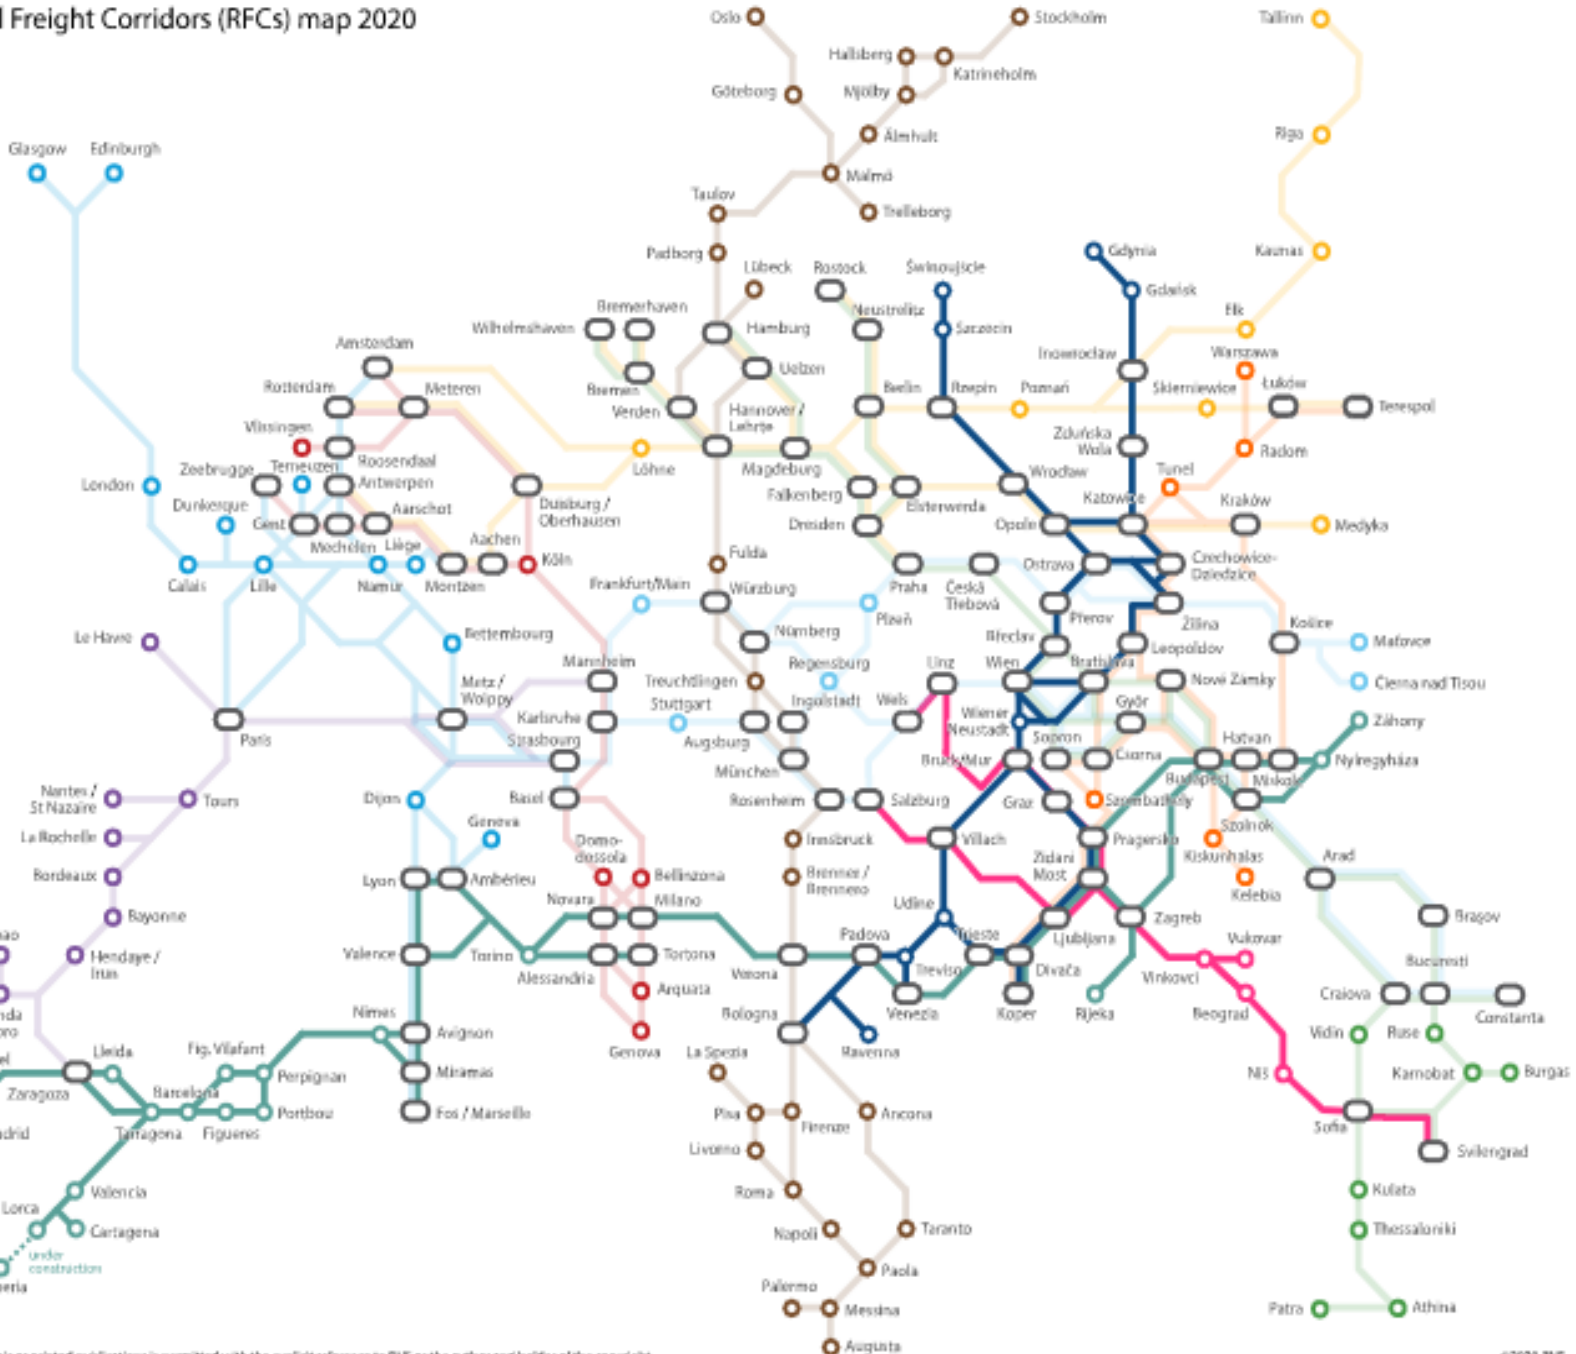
l Freight Corridors (RFCs) map 2020

Oslo
Stockholm
Tallinn
Hallsberg
Katrineholm
Göteborg
Mjölby
Riga
Älmhult
Glasgow
Edinburgh
Malmö
Taulov
Trelleborg
Padborg
Gdynia
Lübeck
Rostock
Świnoujście
Kaunas
Gdańsk
Bremerhaven
Neustrelitz
Ełk
Wilhelmshaven
Hamburg
Szczecin
Amsterdam
Inowrocław
Bremen
Uelzen
Warszawa
Rotterdam
Meteren
Verden
Berlin
Rzepin
Poznań
Skierniewice
Łuków
Terespol
Vlissingen
Hannover / Lehrte
Zduńska Wola
Roosendaal
Löhne
Radom
Zeebrugge
Terneuzen
Magdeburg
Wrocław
London
Antwerpen
Duisburg / Oberhausen
Tunel
Dunkerque
Aarschot
Falkenberg
Elsterwerda
Katowice
Kraków
Gent
Aachen
Dresden
Opole
Medyka
Mechelen
Liège
Köln
Fulda
Czechowice-Dziedzice
Calais
Lille
Namur
Montzen
Frankfurt/Main
Praha
Ostrava
Würzburg
Česká Třebová
Plzeň
Žilina
Le Havre
Bettembourg
Přerov
Nürnberg
Břeclav
Košice
Maťovce
Leopoldov
Mannheim
Regensburg
Linz
Wien
Bratislava
Čierna nad Tisou
Metz / Woippy
Treuchtlingen
Ingolstadt
Nové Zámky
Wels
Karlsruhe
Stuttgart
Wiener Neustadt
Győr
Záhony
Paris
Strasbourg
Augsburg
Sopron
Hatvan
Bruck/Mur
Csorna
München
Nyíregyháza
Nantes / St Nazaire
Tours
Dijon
Basel
Rosenheim
Salzburg
Graz
Budapest
Miskolc
Szombathely
La Rochelle
Genève
Szolnok
Domodossola
Innsbruck
Villach
Pragersko
Kiskunhalas
Bordeaux
Lyon
Ambérieu
Bellinzona
Brenner / Brennero
Zidani Most
Arad
Kelebia
Novara
Milano
Udine
Bayonne
Zagreb
Brașov
Valence
Torino
Padova
Trieste
Ljubljana
Hendaye / Irún
Tortona
Vukovar
Alessandria
Verona
Treviso
București
Arquata
Divača
Vinkovci
Nîmes
Venezia
Koper
Rijeka
Beograd
Craiova
Constanța
Bologna
Avignon
Lleida
Fig. Vilafant
Genova
Ravenna
Vidin
Ruse
Perpignan
La Spezia
Miramas
Niš
Karnobat
Burgas
Zaragoza
Barcelona
Fos / Marseille
Portbou
Pisa
Ancona
Sofia
Tarragona
Figueres
Firenze
Svilengrad
Livorno
Valencia
Roma
Kulata
Lorca
Cartagena
Taranto
Napoli
Thessaloniki
under construction
Paola
Palermo
Patra
Athina
Messina
Augusta